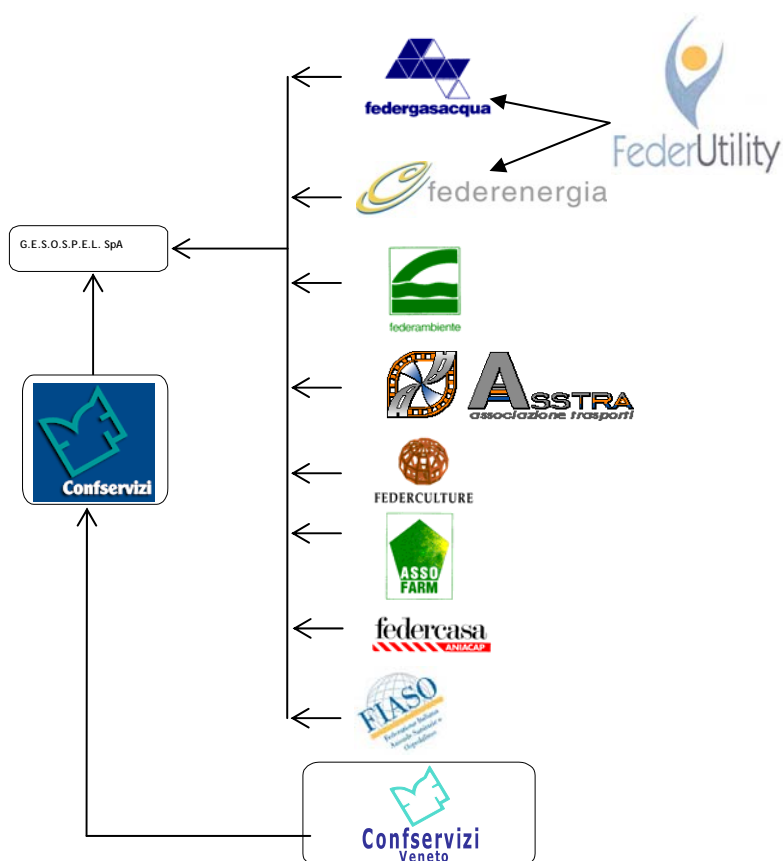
federgasacqua

FederUtility

federenergia

G.E.S.O.S.P.E.L. SpA

federambiente

ASSTRA
associazione trasporti

Confservizi

FEDERCULTURE

ASSO FARM

federcasa
ANIACAP

FIASO
Federazione Italiana Aziende Sanitarie e Ospedaliere

Confservizi
Veneto